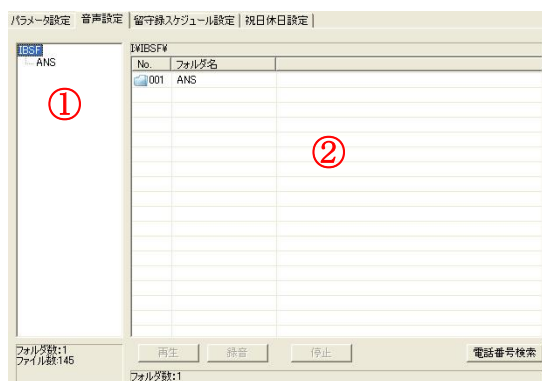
パラメータ設定 | 音声設定 | 留守録スケジュール設定 | 祝日休日設定

IBSF
ANS

①

I¥IBSF¥

| No. | フォルダ名 |
|---|---|
| 001 | ANS |

②

フォルダ数:1
ファイル数:145

再生 録音 停止 電話番号検索

フォルダ数:1